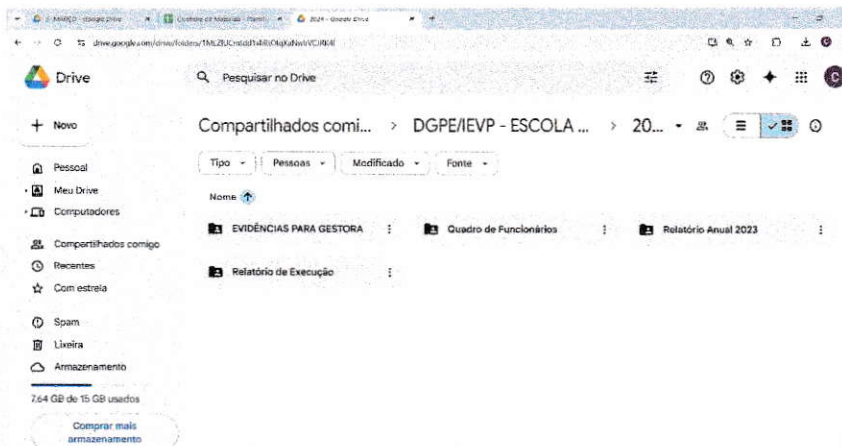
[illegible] - Google Drive | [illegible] | 2024 - Google Drive

drive.google.com/drive/folders/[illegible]

Drive

Pesquisar no Drive

C

+ Novo

Pessoal

Meu Drive

Computadores

Compartilhados comigo

Recentes

Com estrela

Spam

Lixeira

Armazenamento

7,64 GB de 15 GB usados

Comprar mais armazenamento

Compartilhados comi... > DGPE/IEVP - ESCOLA ... > 20...

Tipo | Pessoas | Modificado | Fonte

Nome

EVIDÊNCIAS PARA GESTORA

Quadro de Funcionários

Relatório Anual 2023

Relatório de Execução